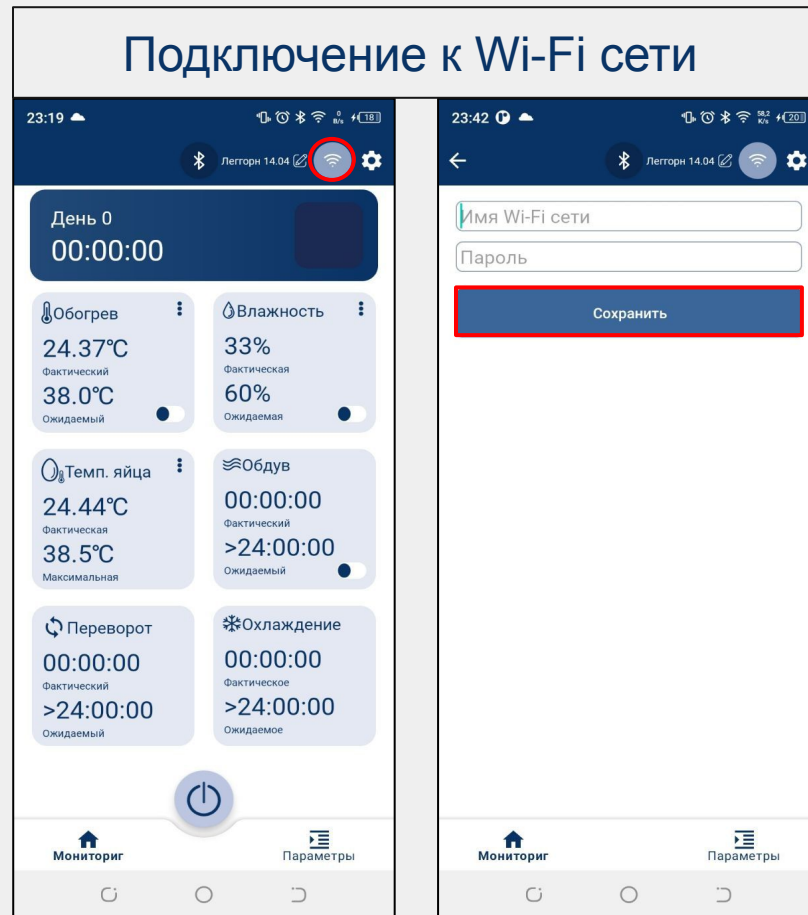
Подключение к Wi-Fi сети

23:19

18

Леггорн 14.04

День 0
00:00:00

Обогрев
24.37℃
Фактический
38.0℃
Ожидаемый

Влажность
33%
Фактическая
60%
Ожидаемая

Темп. яйца
24.44℃
Фактическая
38.5℃
Максимальная

Обдув
00:00:00
Фактический
>24:00:00
Ожидаемый

Переворот
00:00:00
Фактический
>24:00:00
Ожидаемый

Охлаждение
00:00:00
Фактическое
>24:00:00
Ожидаемое

Мониториг
Параметры

23:42

20

Леггорн 14.04

Имя Wi-Fi сети
Пароль
Сохранить

Мониториг
Параметры